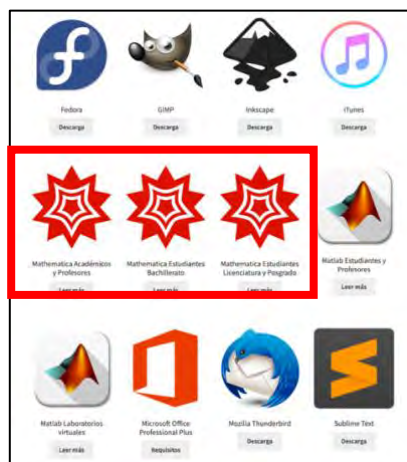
Fedora
Descarga

GIMP
Descarga

Inkscape
Descarga

iTunes
Descarga

Mathematica Académicos y Profesores
Leer más

Mathematica Estudiantes Bachillerato
Leer más

Mathematica Estudiantes Licenciatura y Posgrado
Leer más

Matlab Estudiantes y Profesores
Leer más

Matlab Laboratorios virtuales
Leer más

Microsoft Office Professional Plus
Requisitos

Mozilla Thunderbird
Descarga

Sublime Text
Descarga